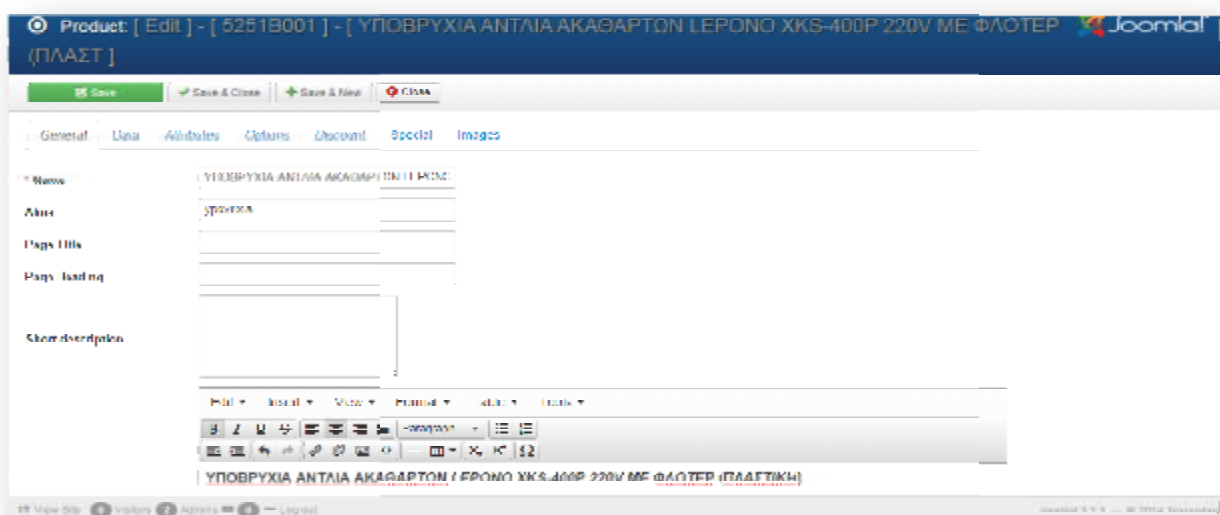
Product: [ Edit ] - [ 5251B001 ] - [ ΥΠΟΒΡΥΧΙΑ ΑΝΤΛΙΑ ΑΚΑΘΑΡΤΩΝ LEPONO XKS-400P 220V ΜΕ ΦΛΟΤΕΡ (ΠΛΑΣΤ ]

Joomla!

Save | Save & Close | Save & New | Close

General | Data | Attributes | Options | Discount | Special | Images

* Name | ΥΠΟΒΡΥΧΙΑ ΑΝΤΛΙΑ ΑΚΑΘΑΡΤΩΝ LEPONO

Alias | ypovrixia

Page Title

Page Heading

Short description

Edit ▾ Insert ▾ View ▾ Format ▾ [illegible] ▾ Tools ▾

Paragraph

ΥΠΟΒΡΥΧΙΑ ΑΝΤΛΙΑ ΑΚΑΘΑΡΤΩΝ LEPONO XKS-400P 220V ΜΕ ΦΛΟΤΕΡ (ΠΛΑΣΤΙΚΗ)

View Site | 0 Visitors | 0 Admins | 0 | Log out

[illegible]